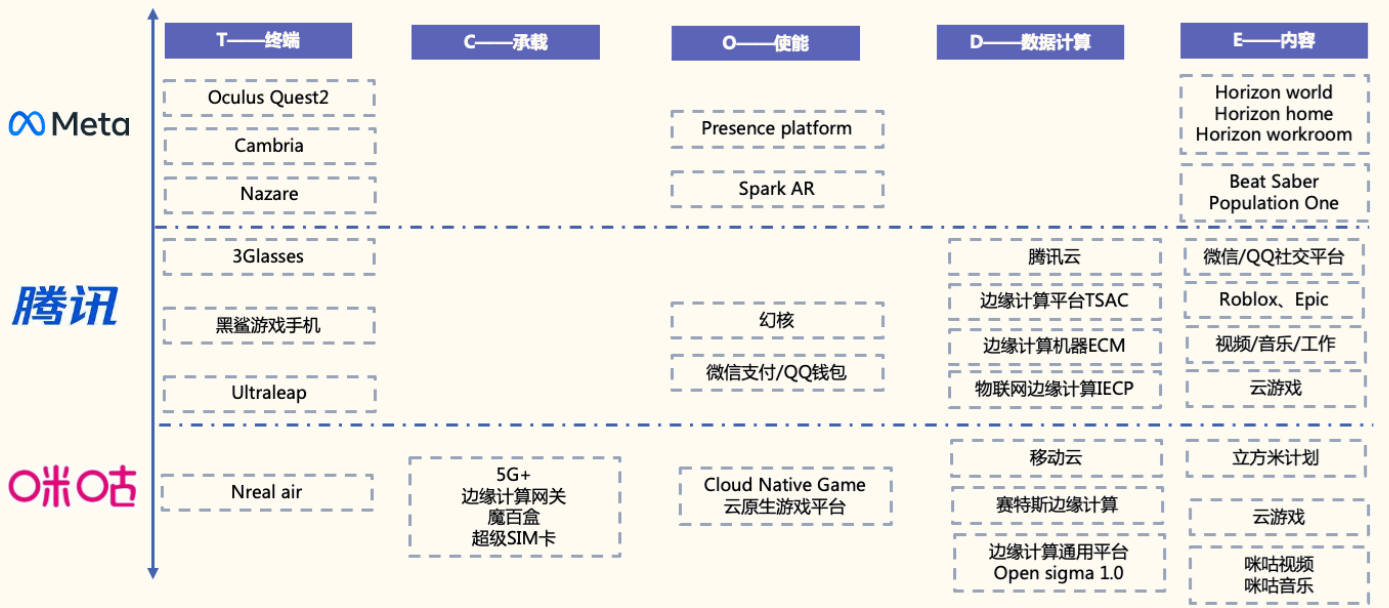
| | T——终端 | C——承载 | O——使能 | D——数据计算 | E——内容 |
|---|---|---|---|---|---|
| Meta | Oculus Quest2<br>Cambria<br>Nazare | | Presence platform<br>Spark AR | | Horizon world Horizon home Horizon workroom<br>Beat Saber Population One |
| 腾讯 | 3Glasses<br>黑鲨游戏手机<br>Ultraleap | | 幻核<br>微信支付/QQ钱包 | 腾讯云<br>边缘计算平台TSAC<br>边缘计算机器ECM<br>物联网边缘计算IECP | 微信/QQ社交平台<br>Roblox、Epic<br>视频/音乐/工作<br>云游戏 |
| 咪咕 | Nreal air | 5G+ 边缘计算网关 魔百盒 超级SIM卡 | Cloud Native Game 云原生游戏平台 | 移动云<br>赛特斯边缘计算<br>边缘计算通用平台 Open sigma 1.0 | 立方米计划<br>云游戏<br>咪咕视频 咪咕音乐 |